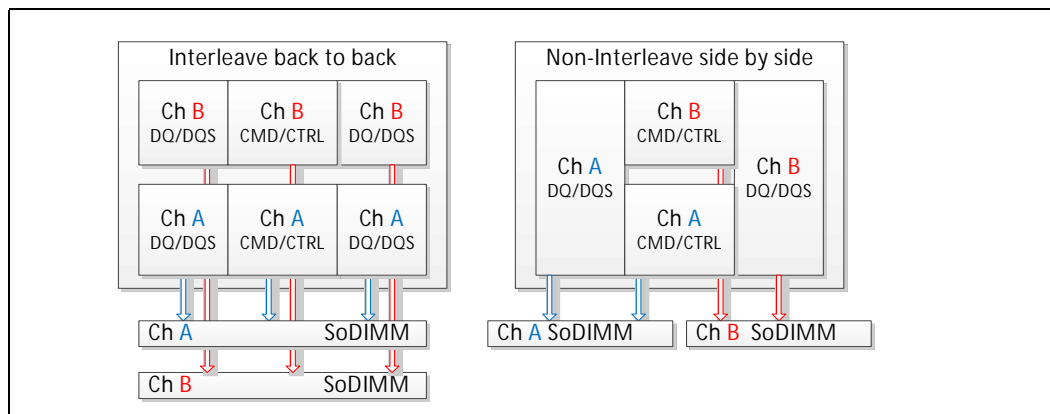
Interleave back to back

Ch B
DQ/DQS

Ch B
CMD/CTRL

Ch B
DQ/DQS

Ch A
DQ/DQS

Ch A
CMD/CTRL

Ch A
DQ/DQS

Ch A SoDIMM

Ch B SoDIMM

Non-Interleave side by side

Ch A
DQ/DQS

Ch B
CMD/CTRL

Ch A
CMD/CTRL

Ch B
DQ/DQS

Ch A SoDIMM

Ch B SoDIMM